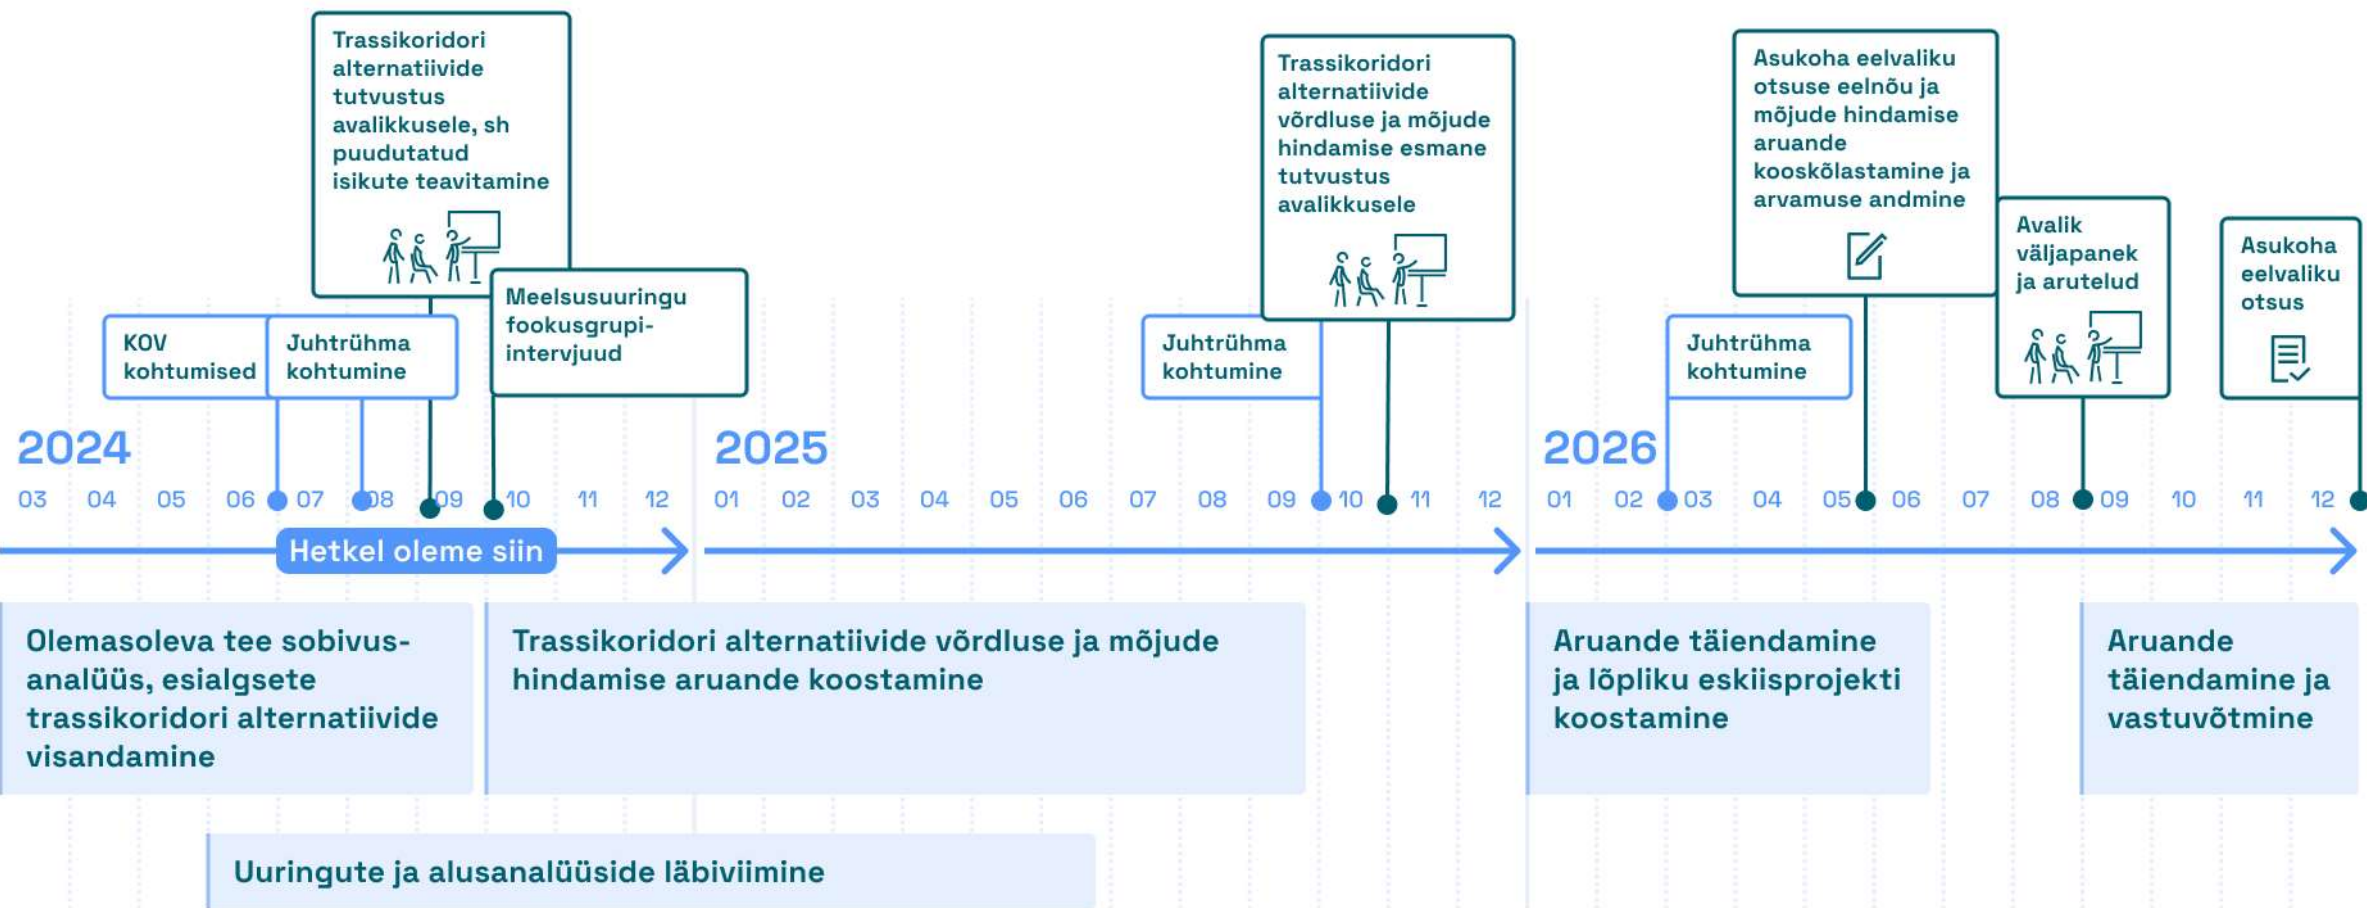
Trassikoridori alternatiivide tutvustus avalikkusele, sh puudutatud isikute teavitamine

KOV kohtumised

Juhtrühma kohtumine

Meelsusuuringu fookusgrupi-intervjuud

Trassikoridori alternatiivide võrdluse ja mõjude hindamise esmane tutvustus avalikkusele

Juhtrühma kohtumine

Asukoha eelvaliku otsuse eelnõu ja mõjude hindamise aruande kooskõlastamine ja arvamuse andmine

Juhtrühma kohtumine

Avalik väljapanek ja arutelud

Asukoha eelvaliku otsus

2024

03 04 05 06 07 08 09 10 11 12

2025

01 02 03 04 05 06 07 08 09 10 11 12

2026

01 02 03 04 05 06 07 08 09 10 11 12

Hetkel oleme siin

Olemasoleva tee sobivusanalüüs, esialgsete trassikoridori alternatiivide visandamine

Trassikoridori alternatiivide võrdluse ja mõjude hindamise aruande koostamine

Aruande täiendamine ja lõpliku eskiisprojekti koostamine

Aruande täiendamine ja vastuvõtmine

Uuringute ja alusanalüüside läbiviimine